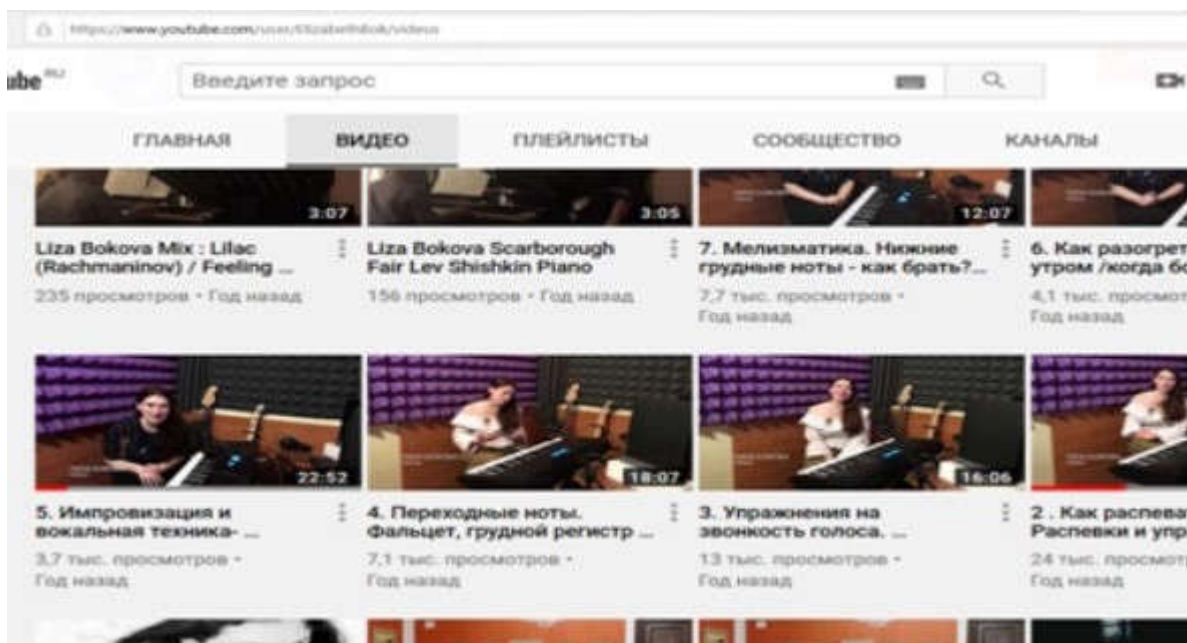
https://www.youtube.com/user/ElizabethBok/videos

ube RU

Введите запрос

ГЛАВНАЯ

ВИДЕО

ПЛЕЙЛИСТЫ

СООБЩЕСТВО

КАНАЛЫ

3:07

Liza Bokova Mix : Lilac (Rachmaninov) / Feeling ...

235 просмотров • Год назад

3:05

Liza Bokova Scarborough Fair Lev Shishkin Piano

156 просмотров • Год назад

12:07

7. Мелизматика. Нижние грудные ноты - как брать?...

7,7 тыс. просмотров • Год назад

6. Как разогрет утром /когда бо

4,1 тыс. просмот Год назад

22:52

5. Импровизация и вокальная техника- ...

3,7 тыс. просмотров • Год назад

18:07

4. Переходные ноты. Фальцет, грудной регистр ...

7,1 тыс. просмотров • Год назад

16:06

3. Упражнения на звонкость голоса. ...

13 тыс. просмотров • Год назад

2 . Как распева Распевки и упр

24 тыс. просмот Год назад